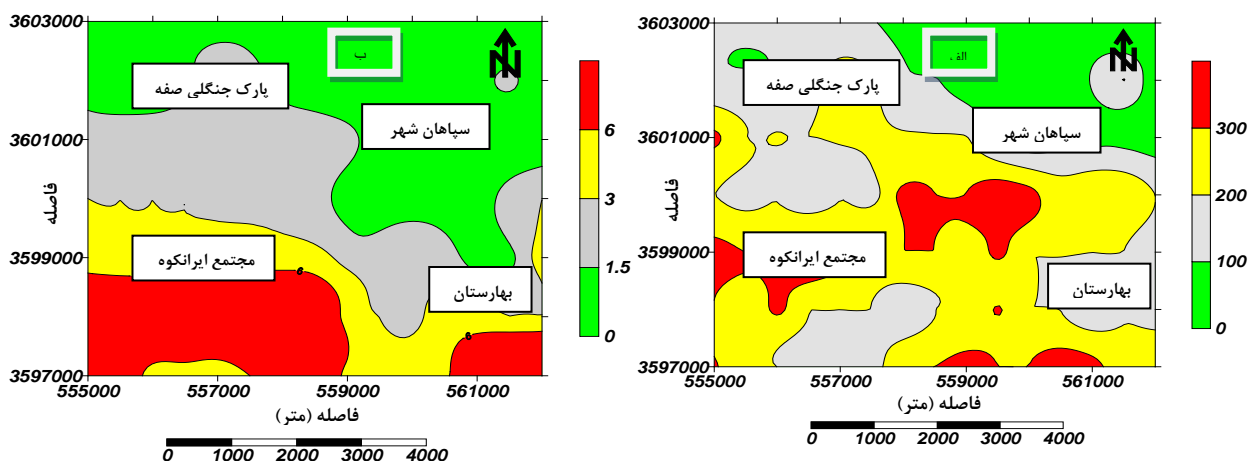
3603000
ب
N
پارک جنگلی صفه
سپاهان شهر
3601000
فاصله
3599000
مجتمع ایرانکوه
بهارستان
3597000
555000
557000
559000
561000
فاصله (متر)
6
3
1.5
0
0
1000
2000
3000
4000

3603000
الف
N
پارک جنگلی صفه
سپاهان شهر
3601000
فاصله
3599000
مجتمع ایرانکوه
بهارستان
3597000
555000
557000
559000
561000
فاصله (متر)
300
200
100
0
0
1000
2000
3000
4000